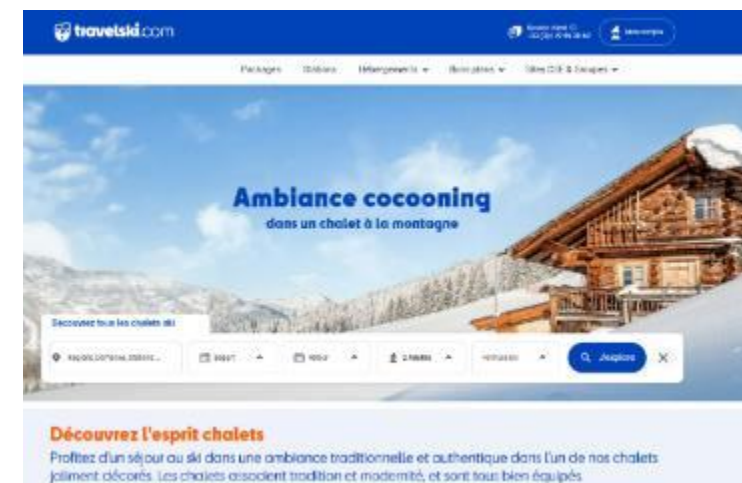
travelski.com

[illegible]

Packages Stations Hébergements Bons plans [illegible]

Ambiance cocooning
dans un chalet à la montagne

Découvrez tous les chalets ski

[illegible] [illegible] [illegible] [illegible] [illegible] Explorer

Découvrez l'esprit chalets
Profitez d'un séjour au ski dans une ambiance traditionnelle et authentique dans l'un de nos chalets joliment décorés. Les chalets associent tradition et modernité, et sont tous bien équipés